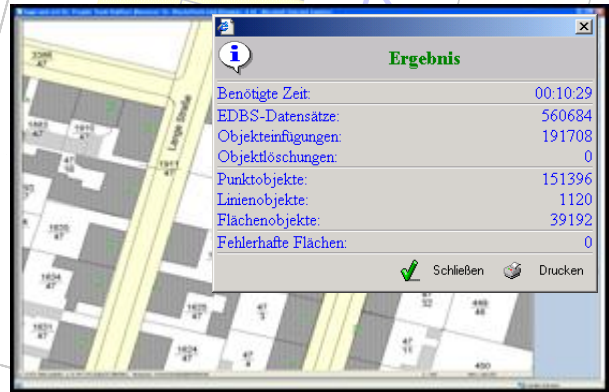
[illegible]

Ergebnis

| | |
|---|---|
| Benötigte Zeit: | 00:10:29 |
| EDBS-Datensätze: | 560684 |
| Objekteinfügungen: | 191708 |
| Objektlöschungen: | 0 |
| Punktobjekte: | 151396 |
| Linienobjekte: | 1120 |
| Flächenobjekte: | 39192 |
| Fehlerhafte Flächen: | 0 |

Schließen Drucken

Lange Straße

3386 47
1911 47
1911 47
1625 47
1634 47
1631 47
1625 47
1624 47
47
47
449 47
47 11
450